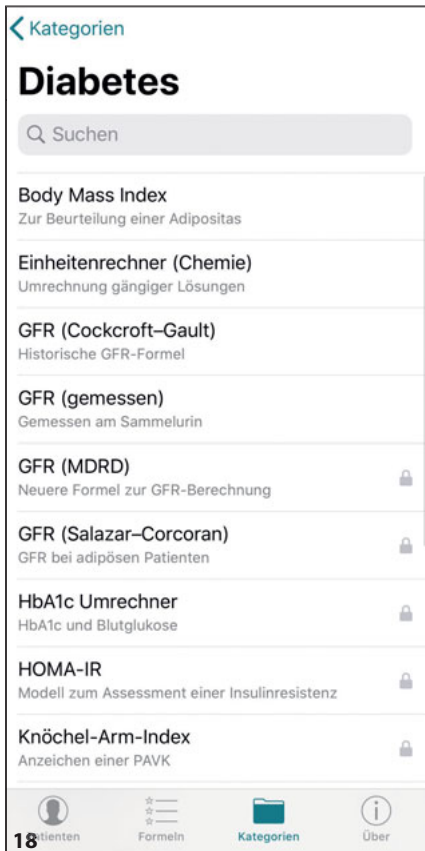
Kategorien

Diabetes

Suchen

Body Mass Index
Zur Beurteilung einer Adipositas

Einheitenrechner (Chemie)
Umrechnung gängiger Lösungen

GFR (Cockcroft–Gault)
Historische GFR-Formel

GFR (gemessen)
Gemessen am Sammelurin

GFR (MDRD)
Neuere Formel zur GFR-Berechnung

GFR (Salazar–Corcoran)
GFR bei adipösen Patienten

HbA1c Umrechner
HbA1c und Blutglukose

HOMA-IR
Modell zum Assessment einer Insulinresistenz

Knöchel-Arm-Index
Anzeichen einer PAVK

18 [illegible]tienten Formeln Kategorien Über